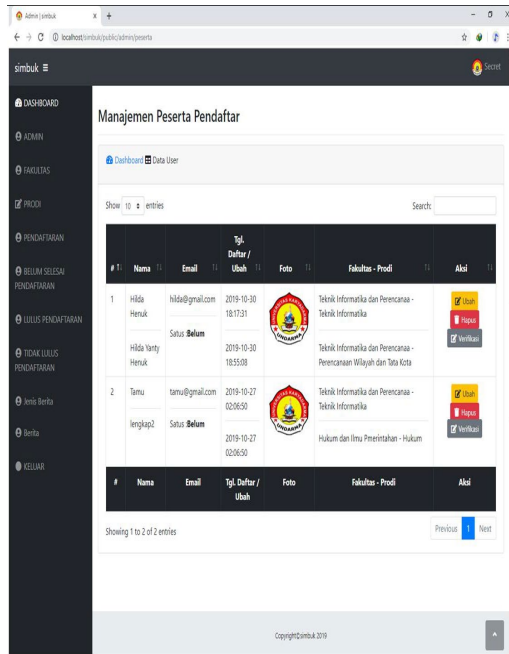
Admin | simbuk × +

localhost/simbuk/public/admin/peserta

simbuk ≡

Secret

DASHBOARD

ADMIN

FAKULTAS

PRODI

PENDAFTARAN

BELUM SELESAI PENDAFTARAN

LULUS PENDAFTARAN

TIDAK LULUS PENDAFTARAN

Jenis Berita

Berita

KELUAR

Manajemen Peserta Pendaftar

Dashboard Data User

Show 10 entries

Search:

| # | Nama | Email | Tgl. Daftar / Ubah | Foto | Fakultas - Prodi | Aksi |
|---|---|---|---|---|---|---|
| 1 | Hilda Henuk | hilda@gmail.com | 2019-10-30 18:17:31 | UNDARMA | Teknik Informatika dan Perencanaa - Teknik Informatika | Ubah Hapus Verifikasi |
| | Hilda Yanty Henuk | Satus :Belum | 2019-10-30 18:55:08 | | Teknik Informatika dan Perencanaa - Perencanaan Wilayah dan Tata Kota | |
| 2 | Tamu | tamu@gmail.com | 2019-10-27 02:06:50 | UNDARMA | Teknik Informatika dan Perencanaa - Teknik Informatika | Ubah Hapus Verifikasi |
| | lengkap2 | Satus :Belum | 2019-10-27 02:06:50 | | Hukum dan Ilmu Pmerintahan - Hukum | |
| # | Nama | Email | Tgl. Daftar / Ubah | Foto | Fakultas - Prodi | Aksi |

Showing 1 to 2 of 2 entries

Previous 1 Next

Copyright@simbuk 2019